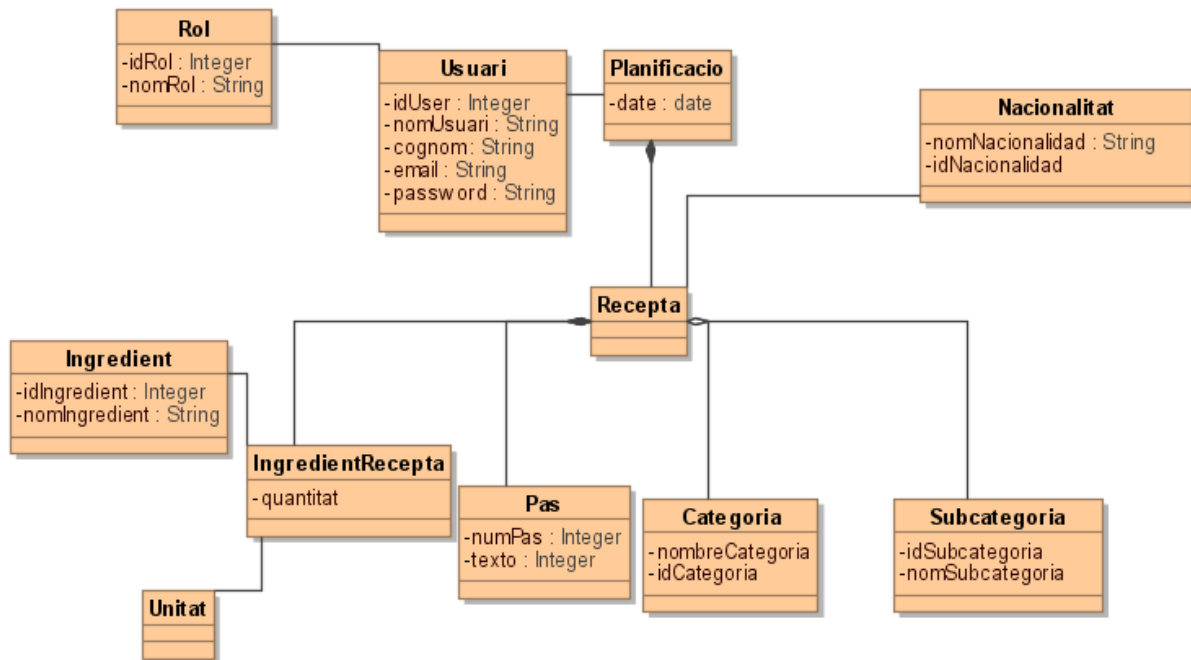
Rol
-idRol : Integer
-nomRol : String

Usuari
-idUser : Integer
-nomUsuari : String
-cognom: String
-email : String
-password : String

Planificacio
-date : date

Nacionalitat
-nomNacionalidad : String
-idNacionalidad

Recepta

Ingredient
-idIngredient : Integer
-nomIngredient : String

IngredientRecepta
- quantitat

Pas
-numPas : Integer
-texto : Integer

Categoria
-nombreCategoria
-idCategoria

Subcategoria
-idSubcategoria
-nomSubcategoria

Unitat